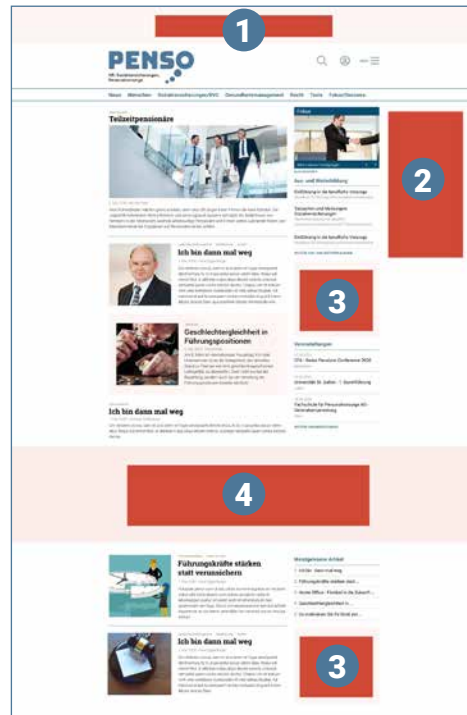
1

PENSO

HR, Sozialversicherungen, Personalvorsorge

News Menschen Sozialversicherungen/BVG Gesundheitsmanagement Recht Tools Fokus/Dossiers

Teilzeitpensionäre

Ich bin dann mal weg

Geschlechtergleichheit in Führungspositionen

Ich bin dann mal weg

2

Fokus

Aus- und Weiterbildung

3

Veranstaltungen

4

Führungskräfte stärken statt verunsichern

Meistgelesene Artikel

1. Ich bin dann mal weg

2. Führungskräfte stärken statt...

3. Home Office - Flexibel in die Zukunft ...

4. Geschlechtergleichheit in ...

5. Co-Individuen für Fit Kind an ...

3